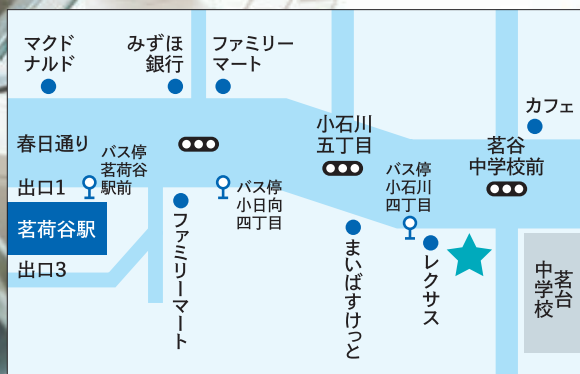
マクドナルド

みずほ銀行

ファミリーマート

カフェ

春日通り

バス停茗荷谷駅前

小石川五丁目

茗谷中学校前

バス停小石川四丁目

出口1

バス停小日向四丁目

茗荷谷駅

ファミリーマート

まいばすけっと

レクサス

出口3

茗台中学校